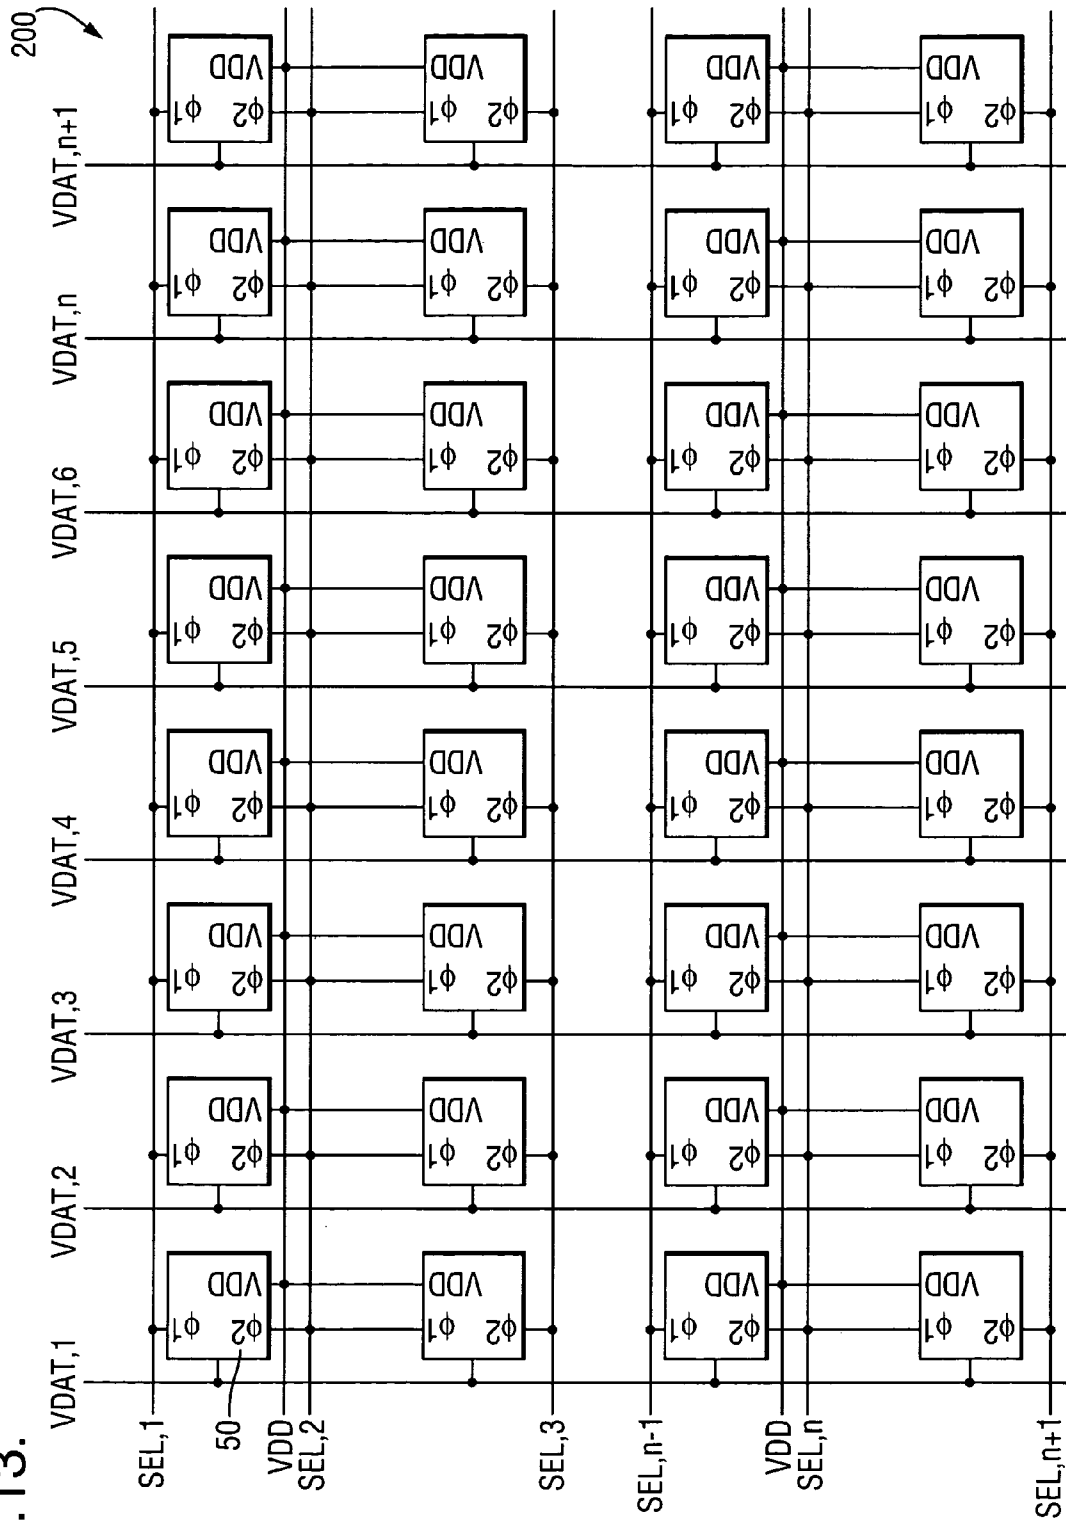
200

VDAT,1 VDAT,2 VDAT,3 VDAT,4 VDAT,5 VDAT,6 VDAT,n VDAT,n+1

SEL,1
50
VDD
SEL,2
SEL,3
SEL,n-1
VDD
SEL,n
SEL,n+1

VDD $\phi1$ $\phi2$
VDD $\phi1$ $\phi2$
VDD $\phi1$ $\phi2$
VDD $\phi1$ $\phi2$
VDD $\phi1$ $\phi2$
VDD $\phi1$ $\phi2$
VDD $\phi1$ $\phi2$
VDD $\phi1$ $\phi2$

VDD $\phi2$ $\phi1$
VDD $\phi2$ $\phi1$
VDD $\phi2$ $\phi1$
VDD $\phi2$ $\phi1$
VDD $\phi2$ $\phi1$
VDD $\phi2$ $\phi1$
VDD $\phi2$ $\phi1$
VDD $\phi2$ $\phi1$

VDD $\phi1$ $\phi2$
VDD $\phi1$ $\phi2$
VDD $\phi1$ $\phi2$
VDD $\phi1$ $\phi2$
VDD $\phi1$ $\phi2$
VDD $\phi1$ $\phi2$
VDD $\phi1$ $\phi2$
VDD $\phi1$ $\phi2$

VDD $\phi2$ $\phi1$
VDD $\phi2$ $\phi1$
VDD $\phi2$ $\phi1$
VDD $\phi2$ $\phi1$
VDD $\phi2$ $\phi1$
VDD $\phi2$ $\phi1$
VDD $\phi2$ $\phi1$
VDD $\phi2$ $\phi1$

.13.